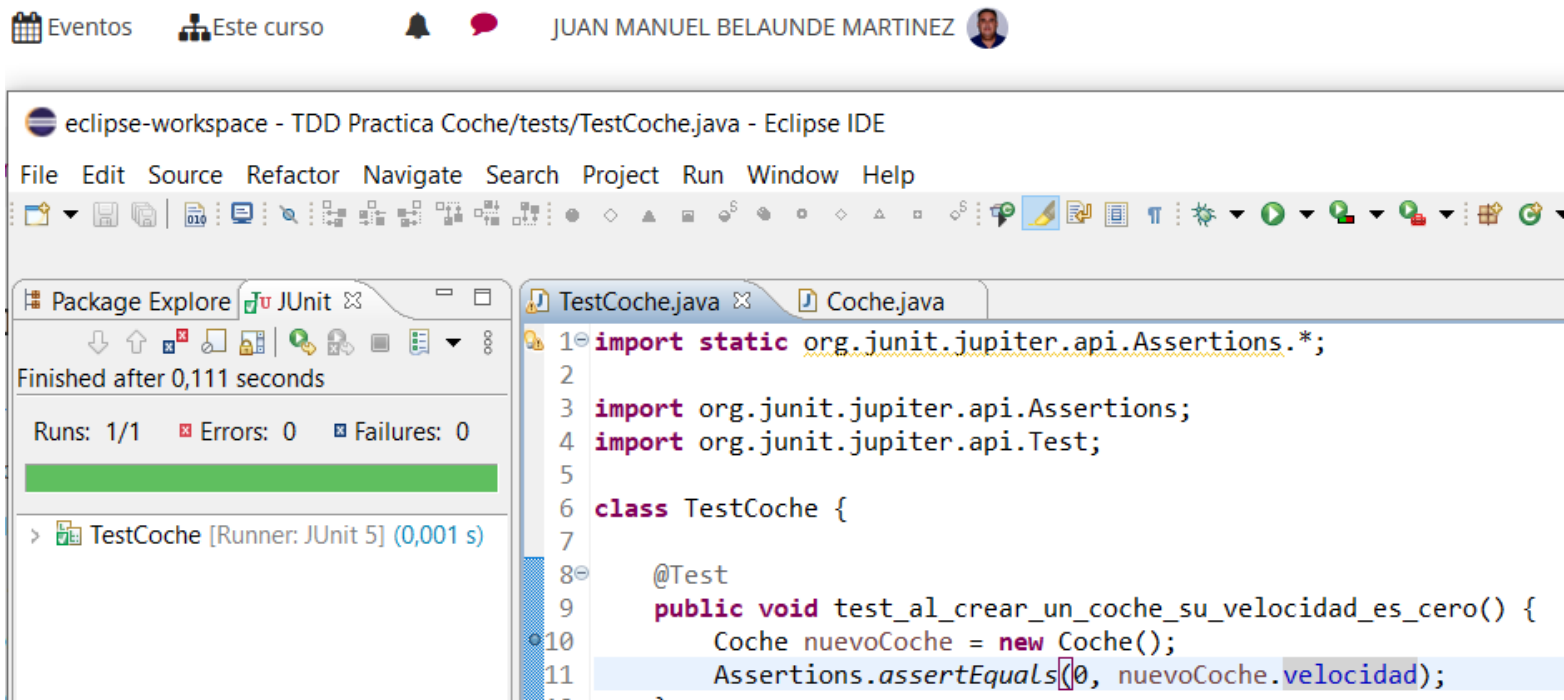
Eventos Este curso JUAN MANUEL BELAUNDE MARTINEZ

eclipse-workspace - TDD Practica Coche/tests/TestCoche.java - Eclipse IDE

File Edit Source Refactor Navigate Search Project Run Window Help

Package Explore JUnit

Finished after 0,111 seconds

Runs: 1/1 Errors: 0 Failures: 0

TestCoche [Runner: JUnit 5] (0,001 s)

TestCoche.java Coche.java

1 import static org.junit.jupiter.api.Assertions.*;
2
3 import org.junit.jupiter.api.Assertions;
4 import org.junit.jupiter.api.Test;
5
6 class TestCoche {
7
8 @Test
9 public void test_al_crear_un_coche_su_velocidad_es_cero() {
10 Coche nuevoCoche = new Coche();
11 Assertions.assertEquals(0, nuevoCoche.velocidad);